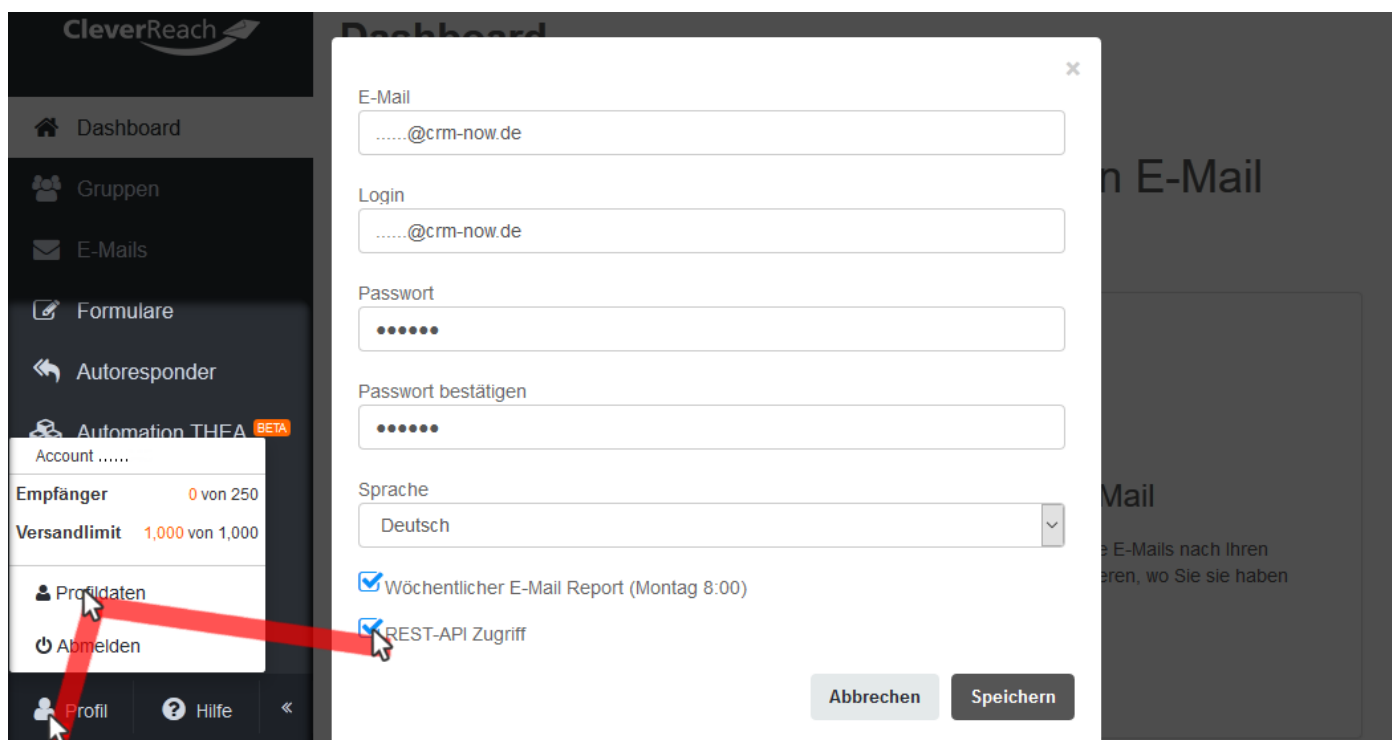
CleverReach

Dashboard

Dashboard

Gruppen

E-Mails

Formulare

Autoresponder

Automation THEA BETA

Account ......

Empfänger 0 von 250

Versandlimit 1,000 von 1,000

Profildaten

Abmelden

Profil

Hilfe

«

×

E-Mail

......@crm-now.de

Login

......@crm-now.de

Passwort

••••••

Passwort bestätigen

••••••

Sprache

Deutsch

Wöchentlicher E-Mail Report (Montag 8:00)

REST-API Zugriff

Abbrechen

Speichern

n E-Mail

Mail

e E-Mails nach Ihren

eren, wo Sie sie haben